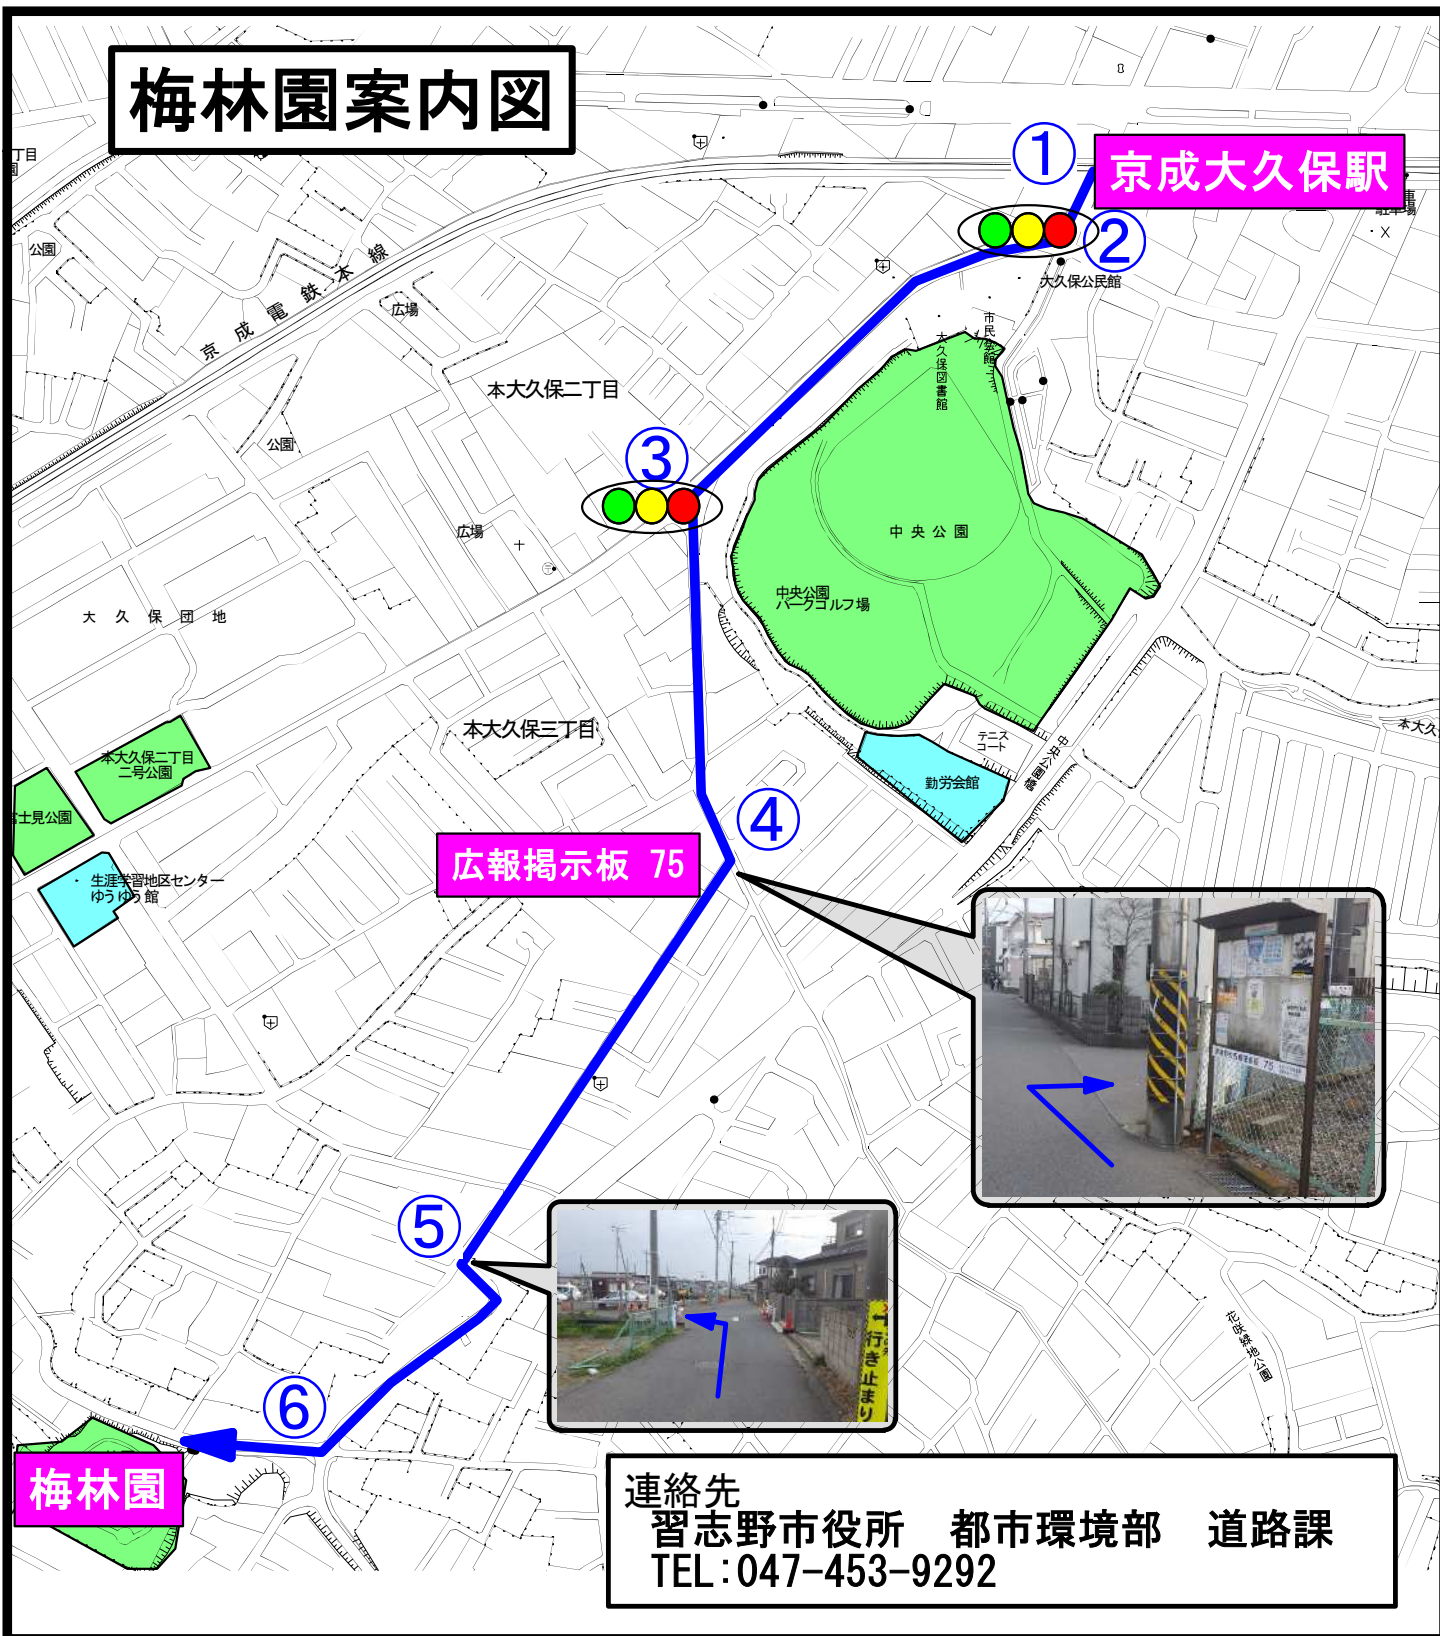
梅林園案内図

①
京成大久保駅
②
大久保公民館
市民会館
大久保図書館
京成電鉄本線
広場
本大久保二丁目
公園
③
広場
中央公園
中央公園パークゴルフ場
大久保団地
本大久保三丁目
テニスコート
勤労会館
中央公園前
本大久保二丁目二号公園
富士見公園
生涯学習地区センターゆうゆう館
④
広報掲示板 75
⑤
行き止まり
⑥
梅林園
花咲緑地公園
本大久
駐車場

連絡先
習志野市役所 都市環境部 道路課
TEL:047-453-9292